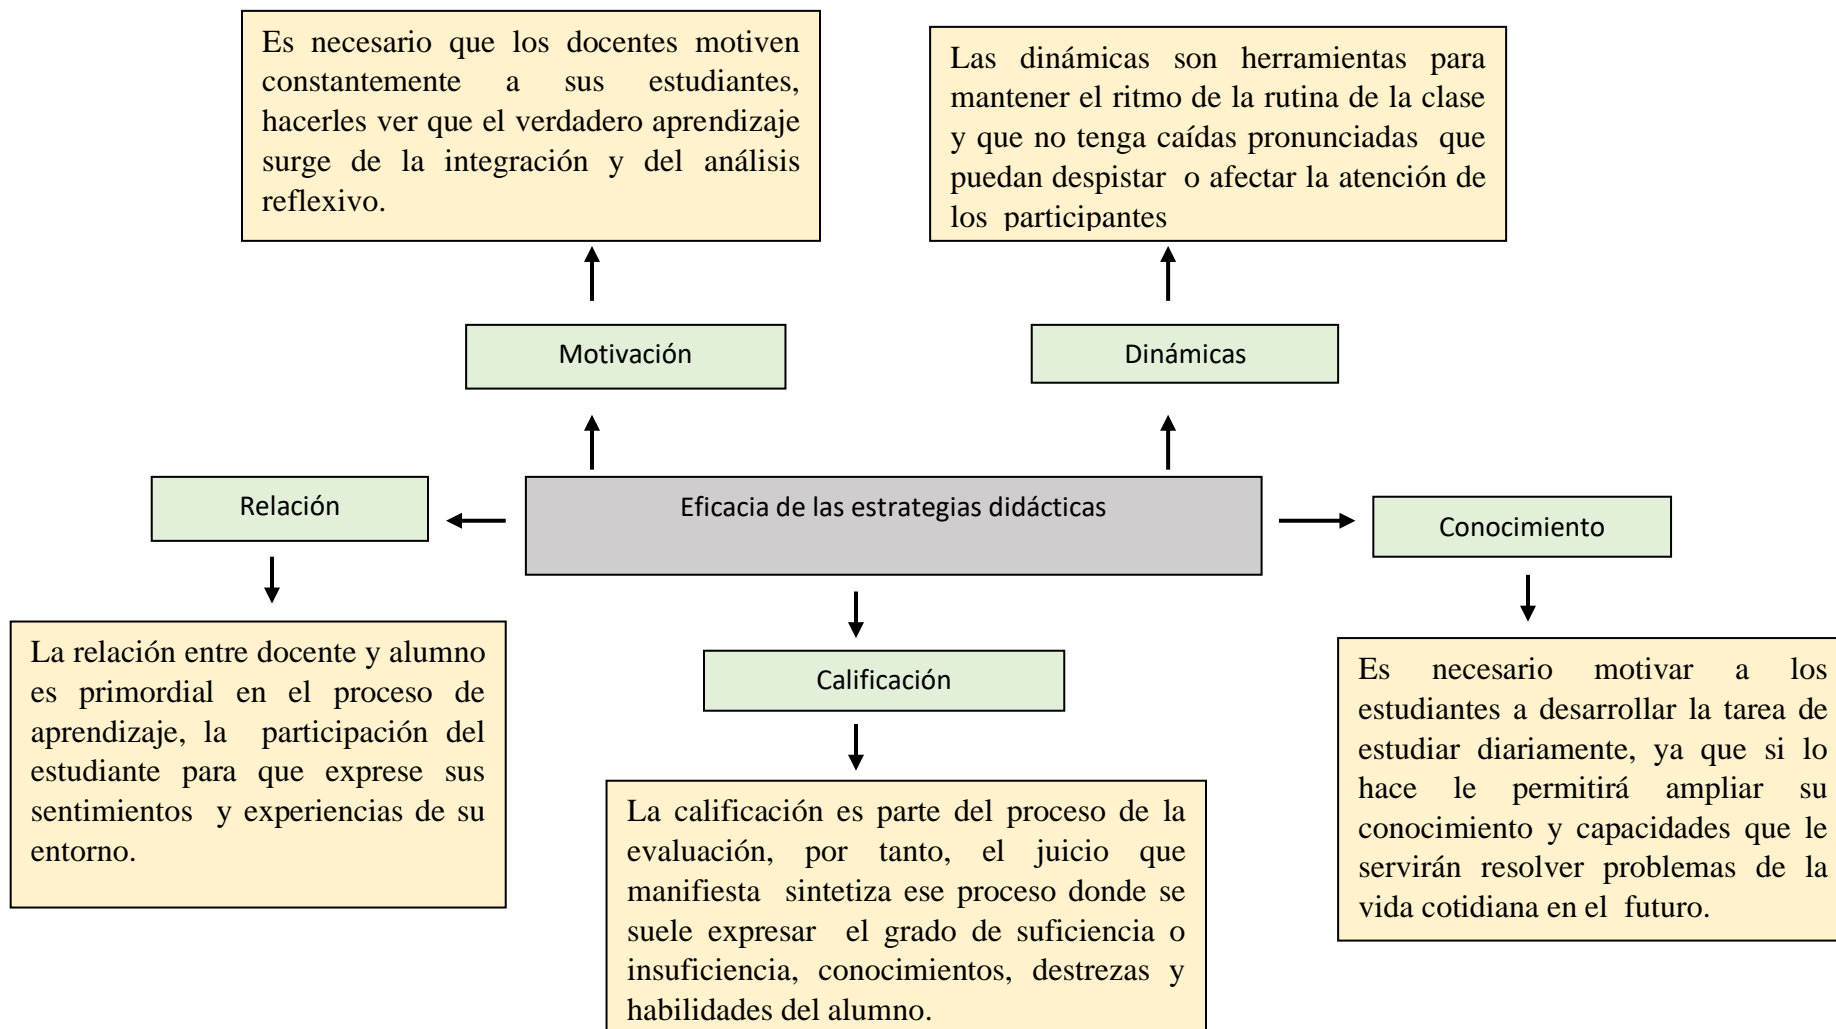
Es necesario que los docentes motiven constantemente a sus estudiantes, hacerles ver que el verdadero aprendizaje surge de la integración y del análisis reflexivo.

Las dinámicas son herramientas para mantener el ritmo de la rutina de la clase y que no tenga caídas pronunciadas que puedan despistar o afectar la atención de los participantes

Motivación

Dinámicas

Relación

Eficacia de las estrategias didácticas

Conocimiento

La relación entre docente y alumno es primordial en el proceso de aprendizaje, la participación del estudiante para que exprese sus sentimientos y experiencias de su entorno.

Calificación

La calificación es parte del proceso de la evaluación, por tanto, el juicio que manifiesta sintetiza ese proceso donde se suele expresar el grado de suficiencia o insuficiencia, conocimientos, destrezas y habilidades del alumno.

Es necesario motivar a los estudiantes a desarrollar la tarea de estudiar diariamente, ya que si lo hace le permitirá ampliar su conocimiento y capacidades que le servirán resolver problemas de la vida cotidiana en el futuro.